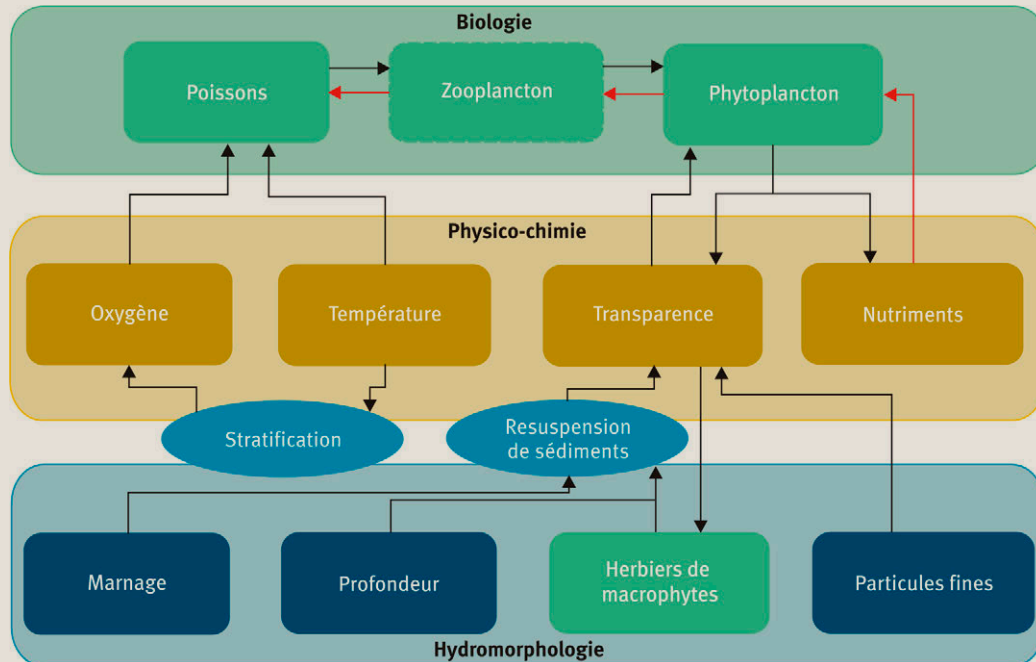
Biologie

Poissons

Zooplancton

Phytoplancton

Physico-chimie

Oxygène

Température

Transparence

Nutriments

Stratification

Resuspension de sédiments

Marnage

Profondeur

Herbiers de macrophytes

Particules fines

Hydromorphologie